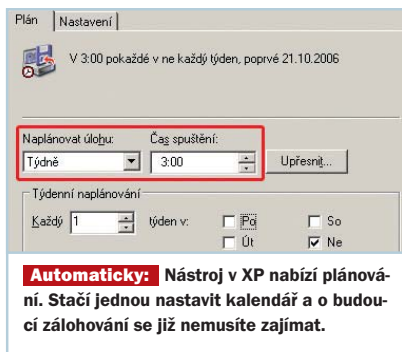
Plán | Nastavení

V 3:00 pokaždé v ne každý týden, poprvé 21.10.2006

Naplánovat úlohu:
Týdně
Čas spuštění:
3:00
Upřesnit...

Týdenní naplánování
Každý 1 týden v:
Po
Út
So
Ne

Automaticky: Nástroj v XP nabízí plánování. Stačí jednou nastavit kalendář a o budoucí zálohování se již nemusíte zajímat.